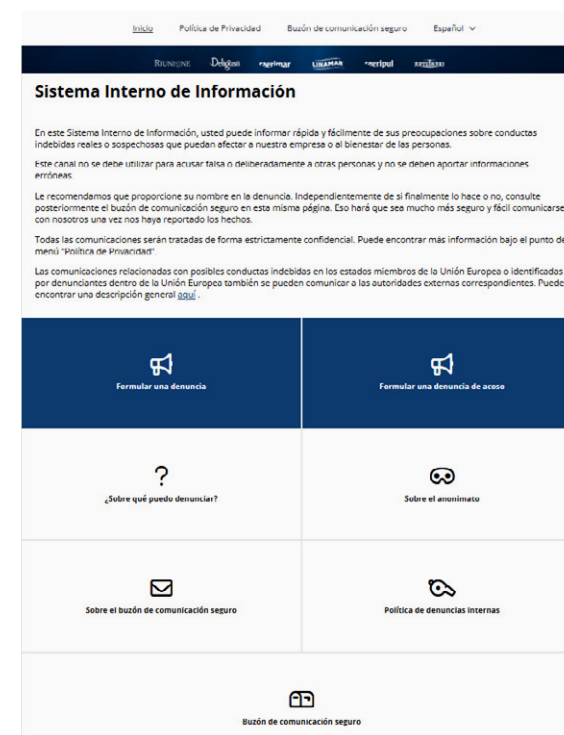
Inicio Política de Privacidad Buzón de comunicación seguro Español

RIUNIONE Deligios merimar UNAMAR meripul

Sistema Interno de Información

En este Sistema Interno de Información, usted puede informar rápida y fácilmente de sus preocupaciones sobre conductas indebidas reales o sospechosas que puedan afectar a nuestra empresa o al bienestar de las personas.

Este canal no se debe utilizar para acusar falsa o deliberadamente a otras personas y no se deben aportar informaciones erróneas.

Le recomendamos que proporcione su nombre en la denuncia. Independientemente de si finalmente lo hace o no, consulte posteriormente el buzón de comunicación seguro en esta misma página. Eso hará que sea mucho más seguro y fácil comunicarse con nosotros una vez nos haya reportado los hechos.

Todas las comunicaciones serán tratadas de forma estrictamente confidencial. Puede encontrar más información bajo el punto de menú "Política de Privacidad".

Las comunicaciones relacionadas con posibles conductas indebidas en los estados miembros de la Unión Europea o identificadas por denunciantes dentro de la Unión Europea también se pueden comunicar a las autoridades externas correspondientes. Puede encontrar una descripción general aquí .

Formular una denuncia

Formular una denuncia de acoso

¿Sobre qué puedo denunciar?

Sobre el anonimato

Sobre el buzón de comunicación seguro

Política de denuncias internas

Buzón de comunicación seguro